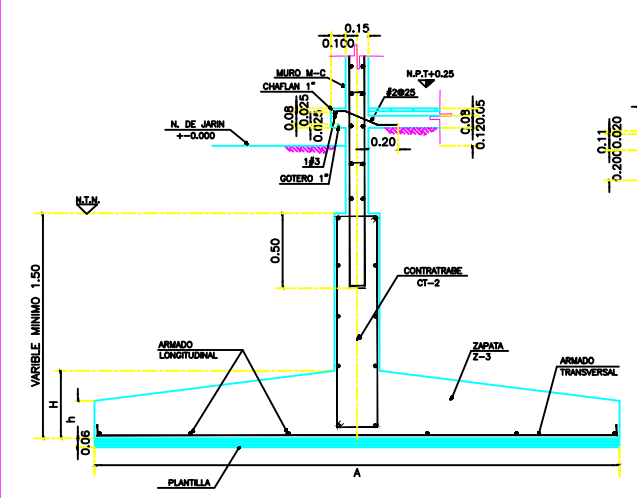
0.15
0.100
MURO M-C
CHAFLAN 1"
N.P.T+0.25
#2@25
0.08
0.025
0.120
0.05
0.120.05
N. DE JARIN
+-0.000
0.20
1@3
GOTERO 1"
0.11
0.020
0.200
N.T.N.
0.50
CONTRATRABE
CT-2
VARIBLE MINIMO 1.50
ARMADO
LONGITUDINAL
ZAPATA
Z-3
ARMADO
TRANSVERSAL
H
h
0.06
A
PLANTILLA